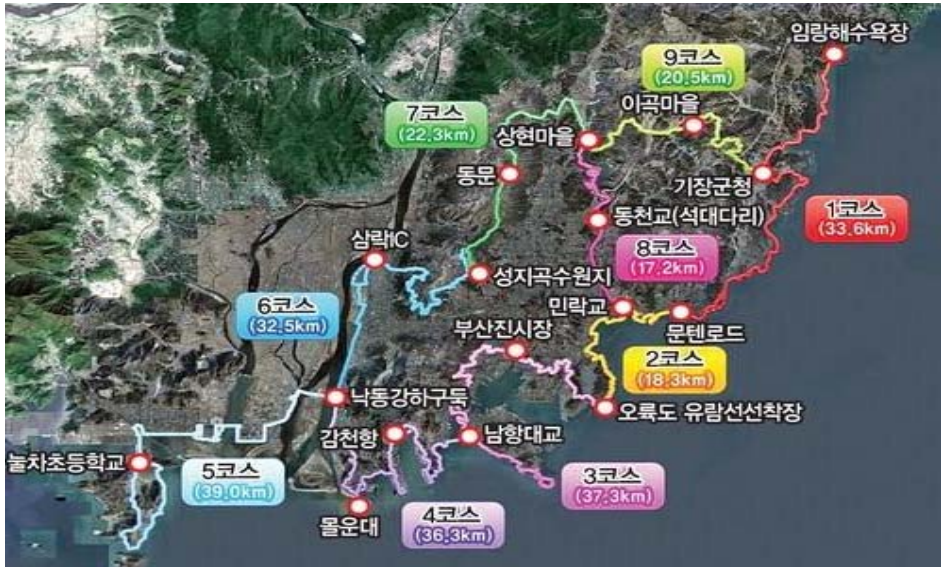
임랑해수욕장
9코스
(20.5km)
이곡마을
7코스
(22.3km)
상현마을
동문
기장군청
1코스
(33.6km)
동천교(석대다리)
삼락IC
8코스
(17.2km)
성지곡수원지
민락교
6코스
(32.5km)
부산진시장
문텐로드
2코스
(18.3km)
낙동강하구둑
오륙도 유람선선착장
감천항
남항대교
눌차초등학교
5코스
(39.0km)
3코스
(37.3km)
몰운대
4코스
(36.3km)